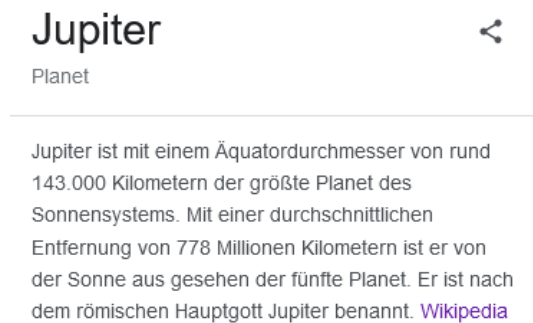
Jupiter

Planet

Jupiter ist mit einem Äquatordurchmesser von rund 143.000 Kilometern der größte Planet des Sonnensystems. Mit einer durchschnittlichen Entfernung von 778 Millionen Kilometern ist er von der Sonne aus gesehen der fünfte Planet. Er ist nach dem römischen Hauptgott Jupiter benannt. Wikipedia